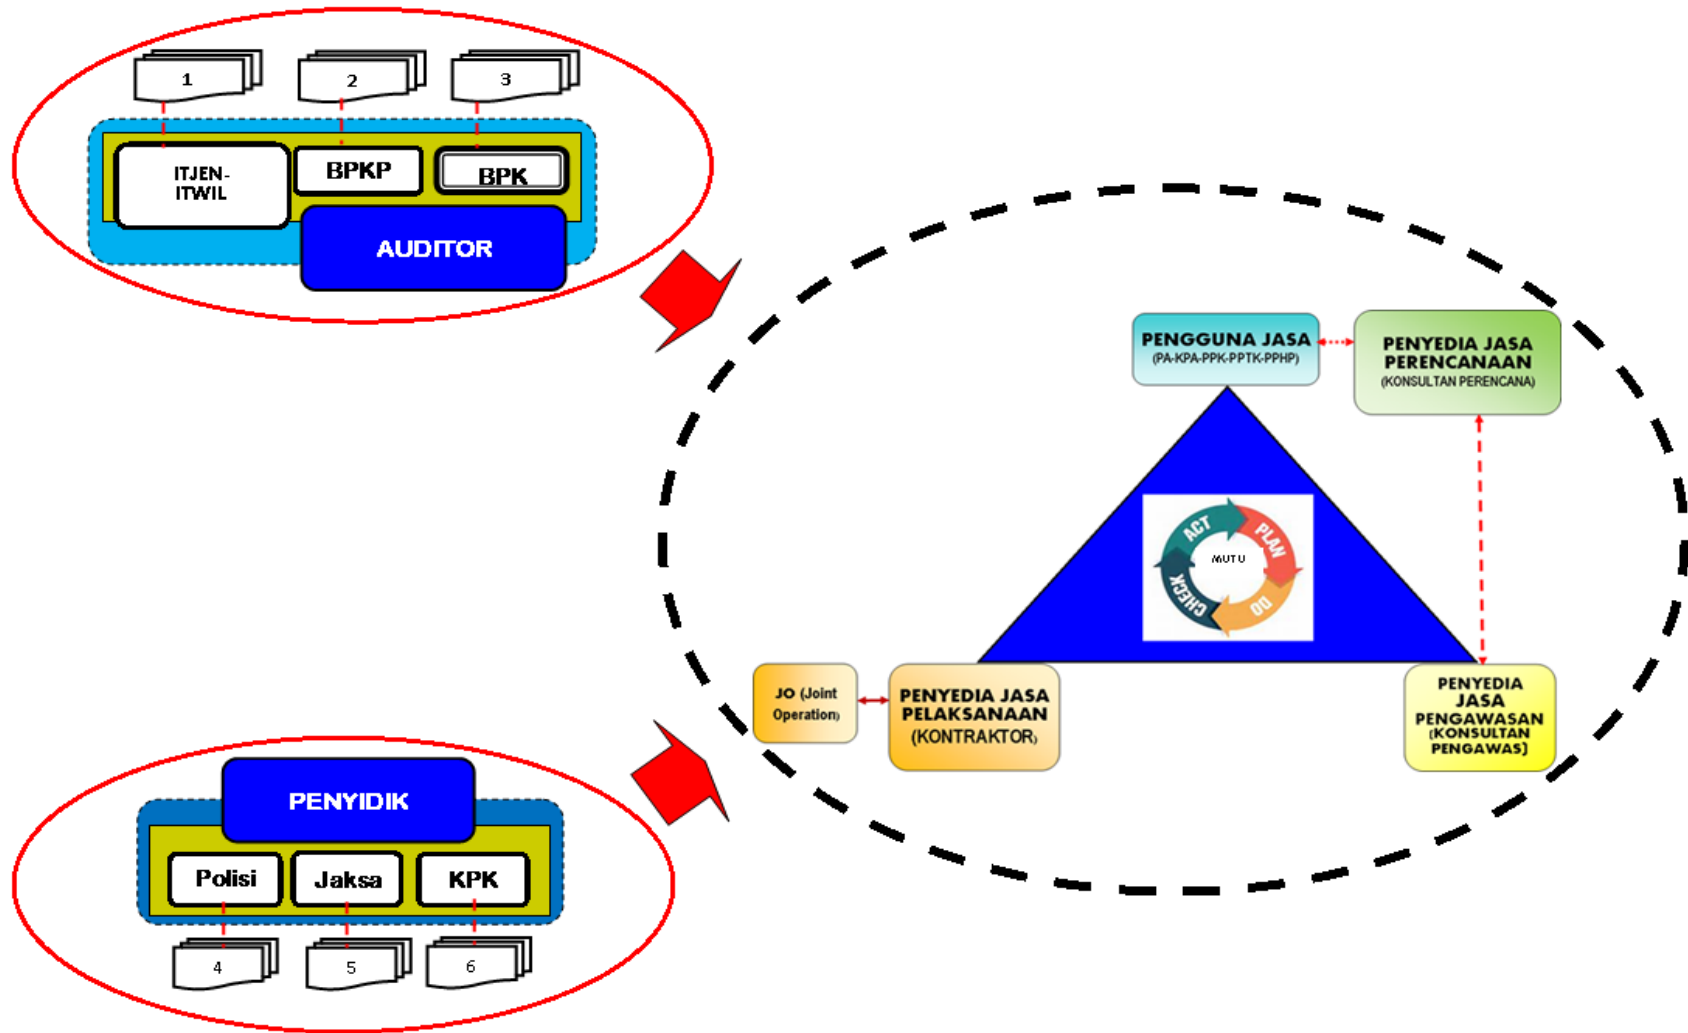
1

2

3

ITJEN-ITWIL

BPKP

BPK

AUDITOR

PENGGUNA JASA
(PA-KPA-PPK-PPTK-PPHP)

PENYEDIA JASA PERENCANAAN
(KONSULTAN PERENCANA)

ACT

PLAN

MUTU

CHECK

DO

JO (Joint Operation)

PENYEDIA JASA PELAKSANAAN
(KONTRAKTOR)

PENYEDIA JASA PENGAWASAN
(KONSULTAN PENGAWAS)

PENYIDIK

Polisi

Jaksa

KPK

4

5

6